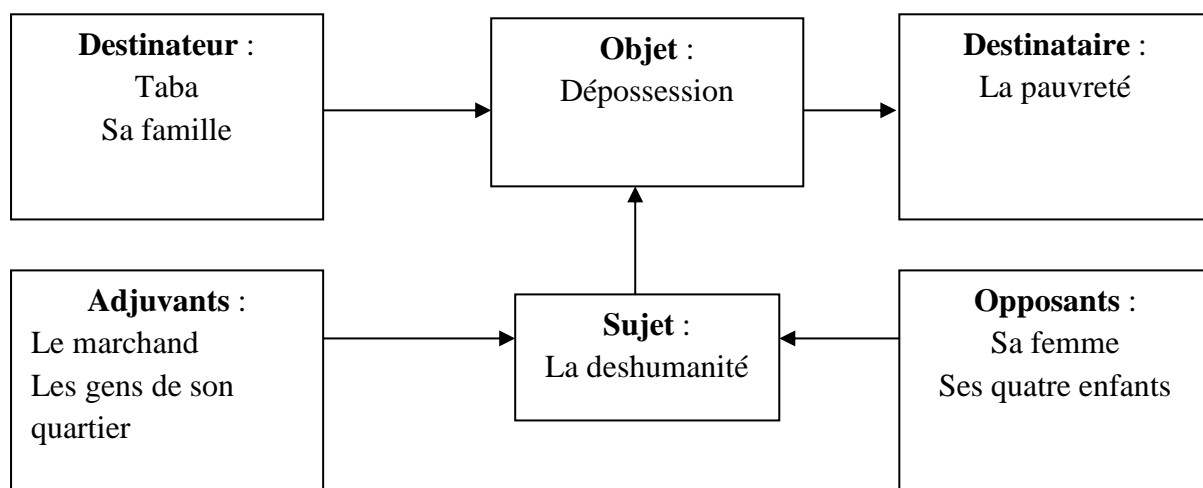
**Destinateur** :
Taba
Sa famille

**Objet** :
Dépossession

**Destinataire** :
La pauvreté

**Adjuvants** :
Le marchand
Les gens de son quartier

**Sujet** :
La deshumanité

**Opposants** :
Sa femme
Ses quatre enfants